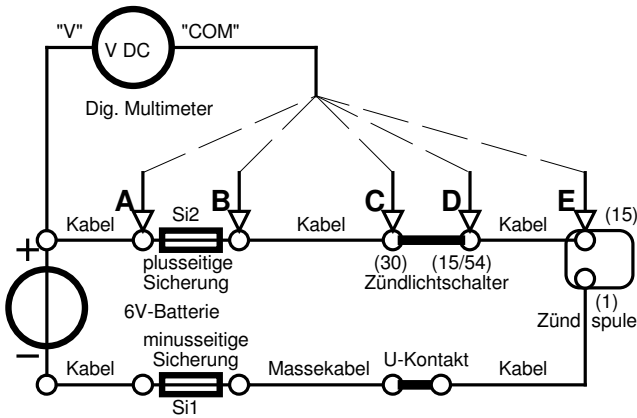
"V"
V DC
"COM"
Dig. Multimeter

A
B
C
D
E
Kabel
Si2
Kabel
Kabel
(15)
+
plusseitige Sicherung
(30)
(15/54)
Zündlichtschalter
6V-Batterie
(1)
Zünd spule
–
minusseitige Sicherung
Kabel
Massekabel
U-Kontakt
Kabel
Si1